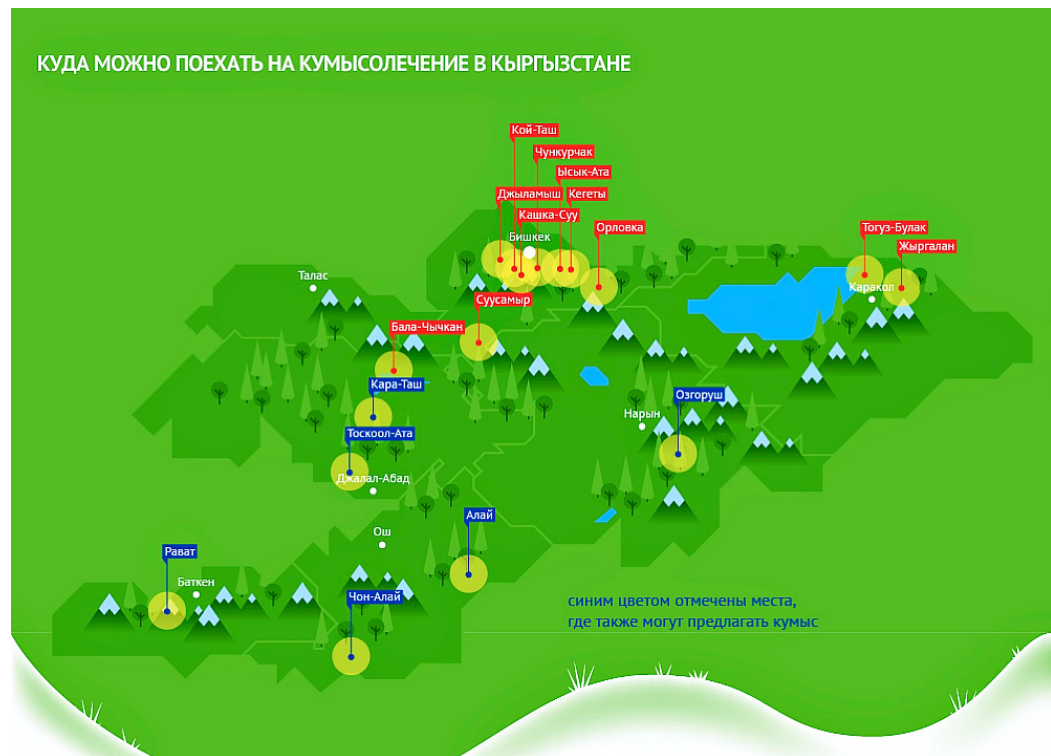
КУДА МОЖНО ПОЕХАТЬ НА КУМЫСОЛЕЧЕНИЕ В КЫРГЫЗСТАНЕ

Кой-Таш
Чункурчак
Ысык-Ата
Джыламыш
Кегеты
Кашка-Суу
Орловка
Бишкек
Тогуз-Булак
Жыргалан
Талас
Каракол
Суусамыр
Бала-Чычкан
Кара-Таш
Озгоруш
Нарын
Тоскоол-Ата
Джалал-Абад
Алай
Ош
Рават
Баткен
Чон-Алай

синим цветом отмечены места, где также могут предлагать кумыс